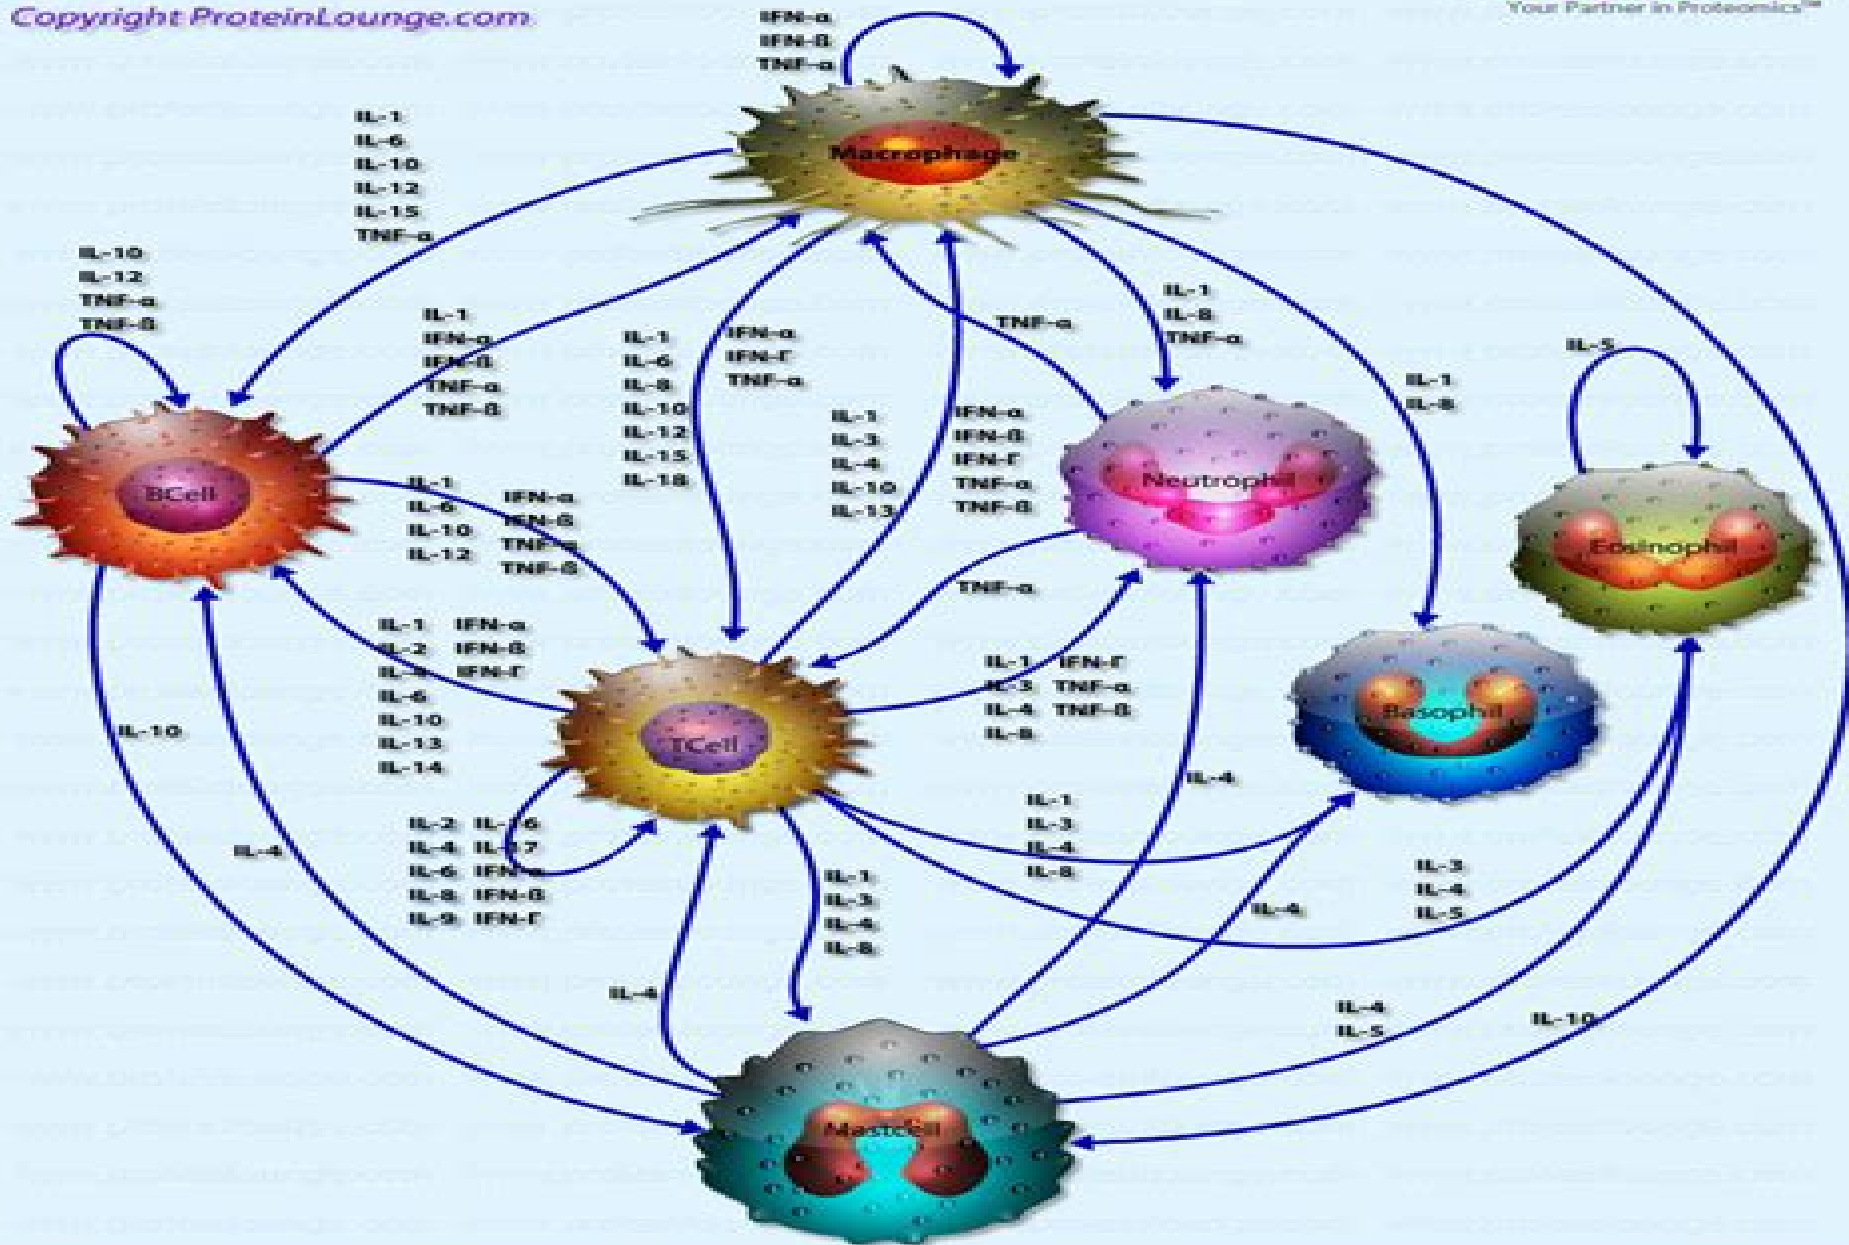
Copyright ProteinLounge.com

Your Partner in Proteomics™

IFN-α
IFN-ß
TNF-α

Macrophage

IL-1
IL-6
IL-10
IL-12
IL-15
TNF-α

IL-10
IL-12
TNF-α
TNF-ß

IL-1
IFN-α
IFN-ß
TNF-α
TNF-ß

IL-1
IL-6
IL-8
IL-10
IL-12
IL-15
IL-18

IFN-α
IFN-Γ
TNF-α

TNF-α

IL-1
IL-8
TNF-α

IL-5

IL-1
IL-8

IL-1
IL-3
IL-4
IL-10
IL-13

IFN-α
IFN-ß
IFN-Γ
TNF-α
TNF-ß

Neutrophil

BCell

IL-1
IL-6
IL-10
IL-12

IFN-α
IFN-ß
TNF-α
TNF-ß

Eosinophil

TNF-α

IL-1
IL-2
IL-4
IL-6
IL-10
IL-13
IL-14

IFN-α
IFN-ß
IFN-Γ

IL-1
IL-3
IL-4
IL-8

IFN-Γ
TNF-α
TNF-ß

Basophil

IL-10

TCell

IL-4

IL-1
IL-3
IL-4
IL-8

IL-4

IL-2
IL-4
IL-6
IL-8
IL-9

IL-16
IL-17
IFN-α
IFN-ß
IFN-Γ

IL-1
IL-3
IL-4
IL-8

IL-3
IL-4
IL-5

IL-4

IL-4

IL-4
IL-5

IL-10

Mast Cell